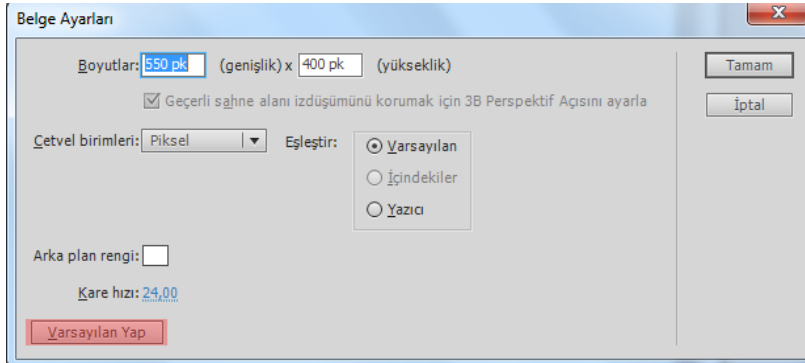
Belge Ayarları

Boyutlar: 550 pk (genişlik) x 400 pk (yükseklik)

Geçerli sahne alanı izdüşümünü korumak için 3B Perspektif Açısını ayarla

Cetvel birimleri: Piksel

Eşleştir:

Varsayılan

İçindekiler

Yazıcı

Arka plan rengi:

Kare hızı: 24,00

Varsayılan Yap

Tamam

İptal